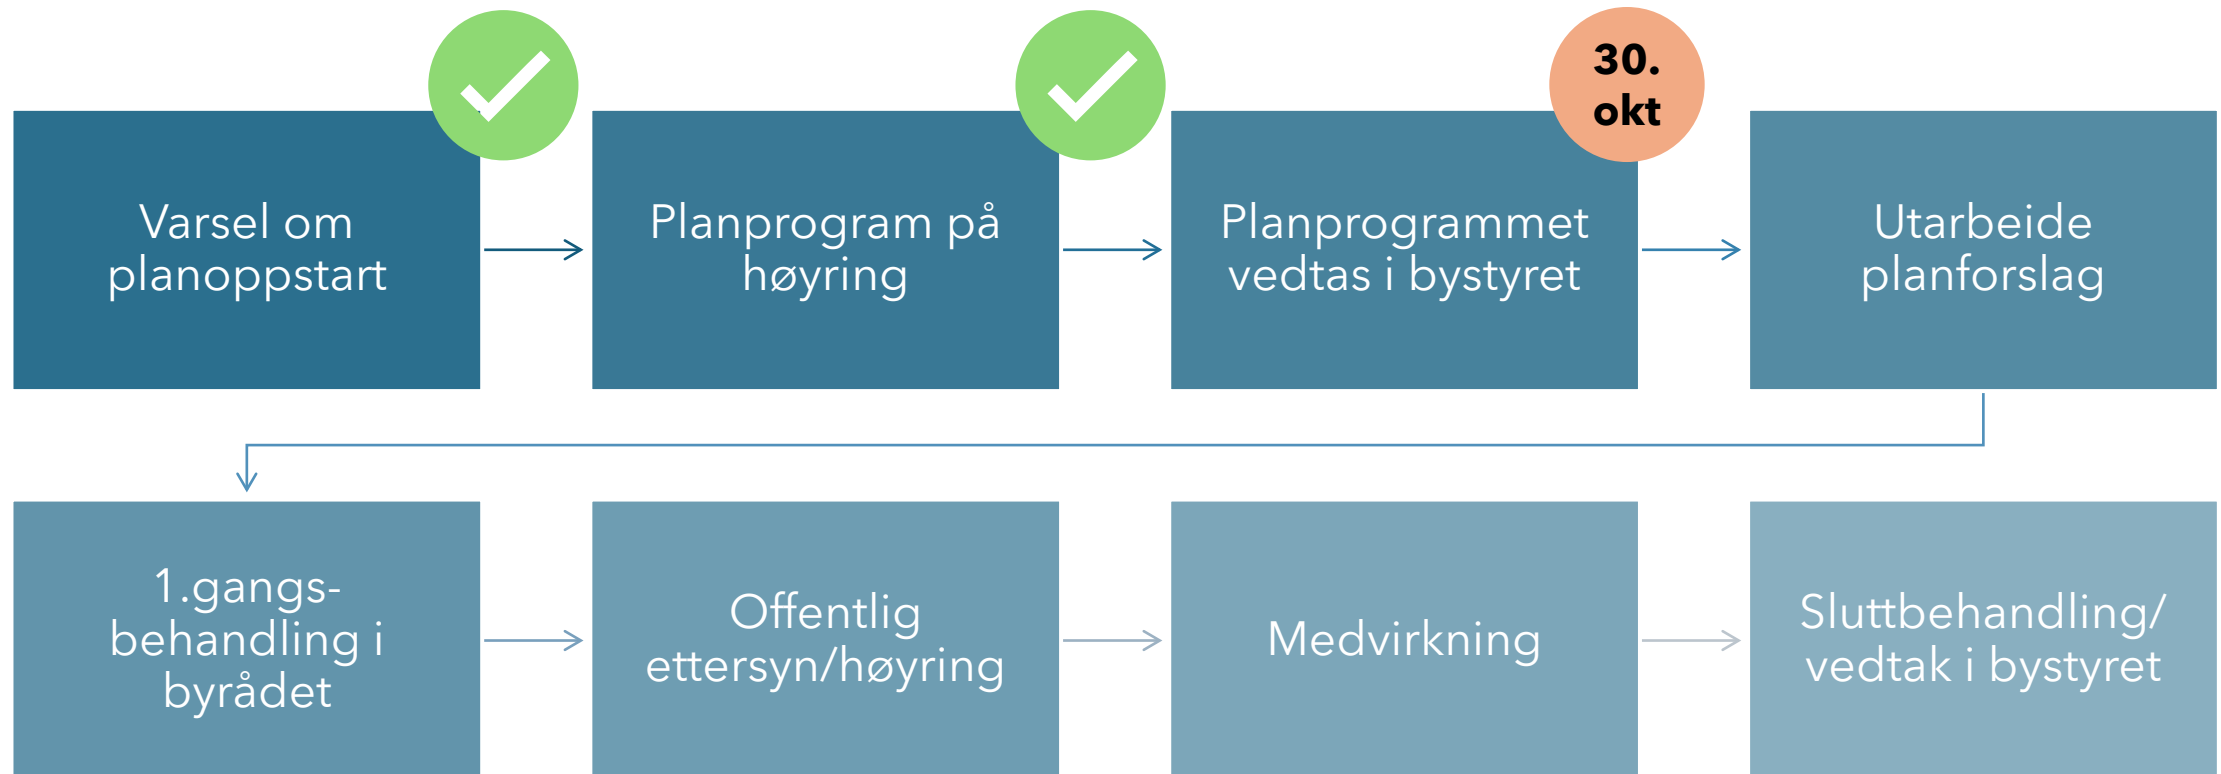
Varsel om planoppstart

Planprogram på høyring

30. okt

Planprogrammet vedtas i bystyret

Utarbeide planforslag

1.gangs-behandling i byrådet

Offentlig ettersyn/høyring

Medvirkning

Sluttbehandling/ vedtak i bystyret